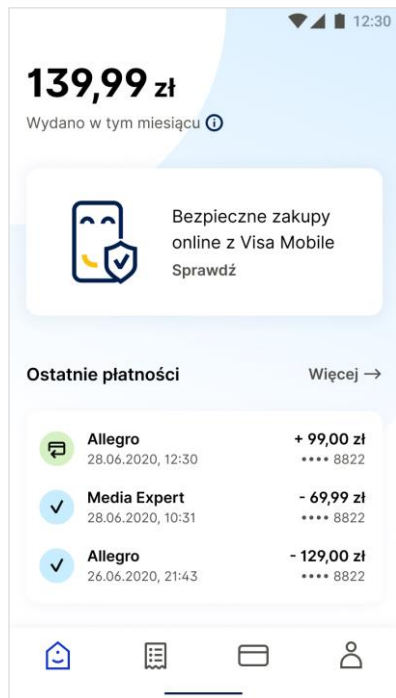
12:30

139,99 zł

Wydano w tym miesiącu

Bezpieczne zakupy online z Visa Mobile

Sprawdź

Ostatnie płatności

Więcej →

Allegro
28.06.2020, 12:30
+ 99,00 zł
•••• 8822

Media Expert
28.06.2020, 10:31
- 69,99 zł
•••• 8822

Allegro
26.06.2020, 21:43
- 129,00 zł
•••• 8822